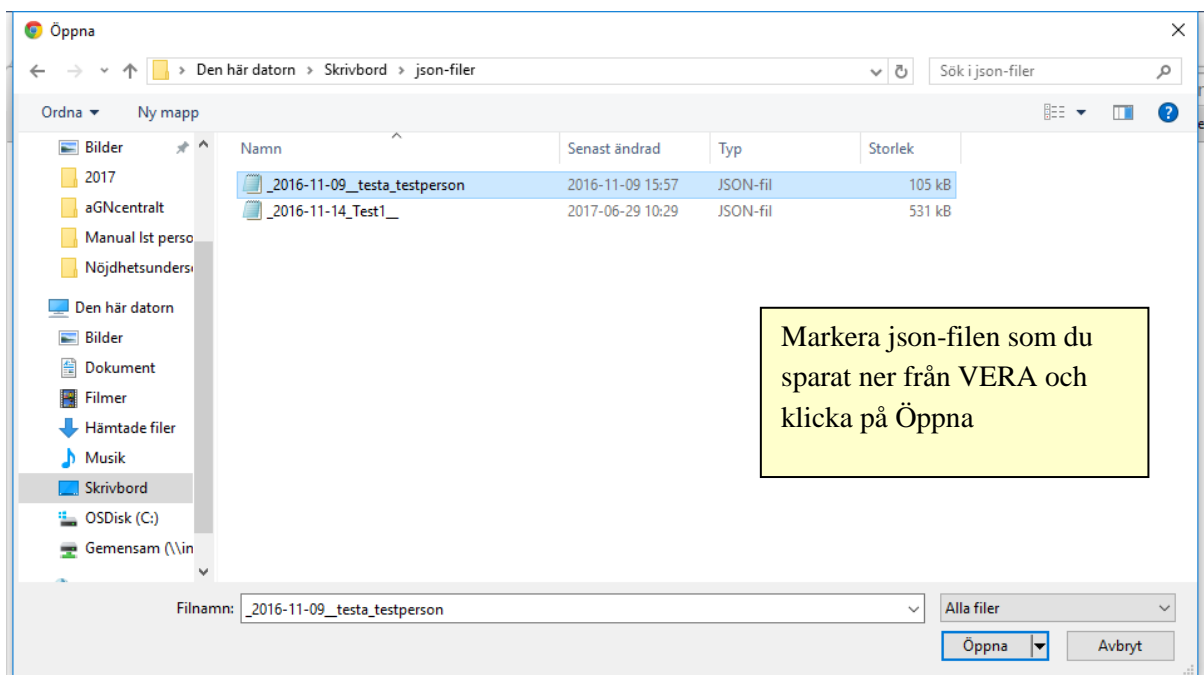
Öppna

> Den här datorn > Skrivbord > json-filer

Sök i json-filer

Ordna ▾ Ny mapp

Bilder
2017
aGNcentralt
Manual lst perso
Nöjdhetsunders
Den här datorn
Bilder
Dokument
Filmer
Hämtade filer
Musik
Skrivbord
OSDisk (C:)
Gemensam (\\in

| Namn | Senast ändrad | Typ | Storlek |
|---|---|---|---|
| _2016-11-09__testa_testperson | 2016-11-09 15:57 | JSON-fil | 105 kB |
| _2016-11-14_Test1__ | 2017-06-29 10:29 | JSON-fil | 531 kB |

Markera json-filen som du sparat ner från VERA och klicka på Öppna

Filnamn: _2016-11-09__testa_testperson

Alla filer

Öppna

Avbryt